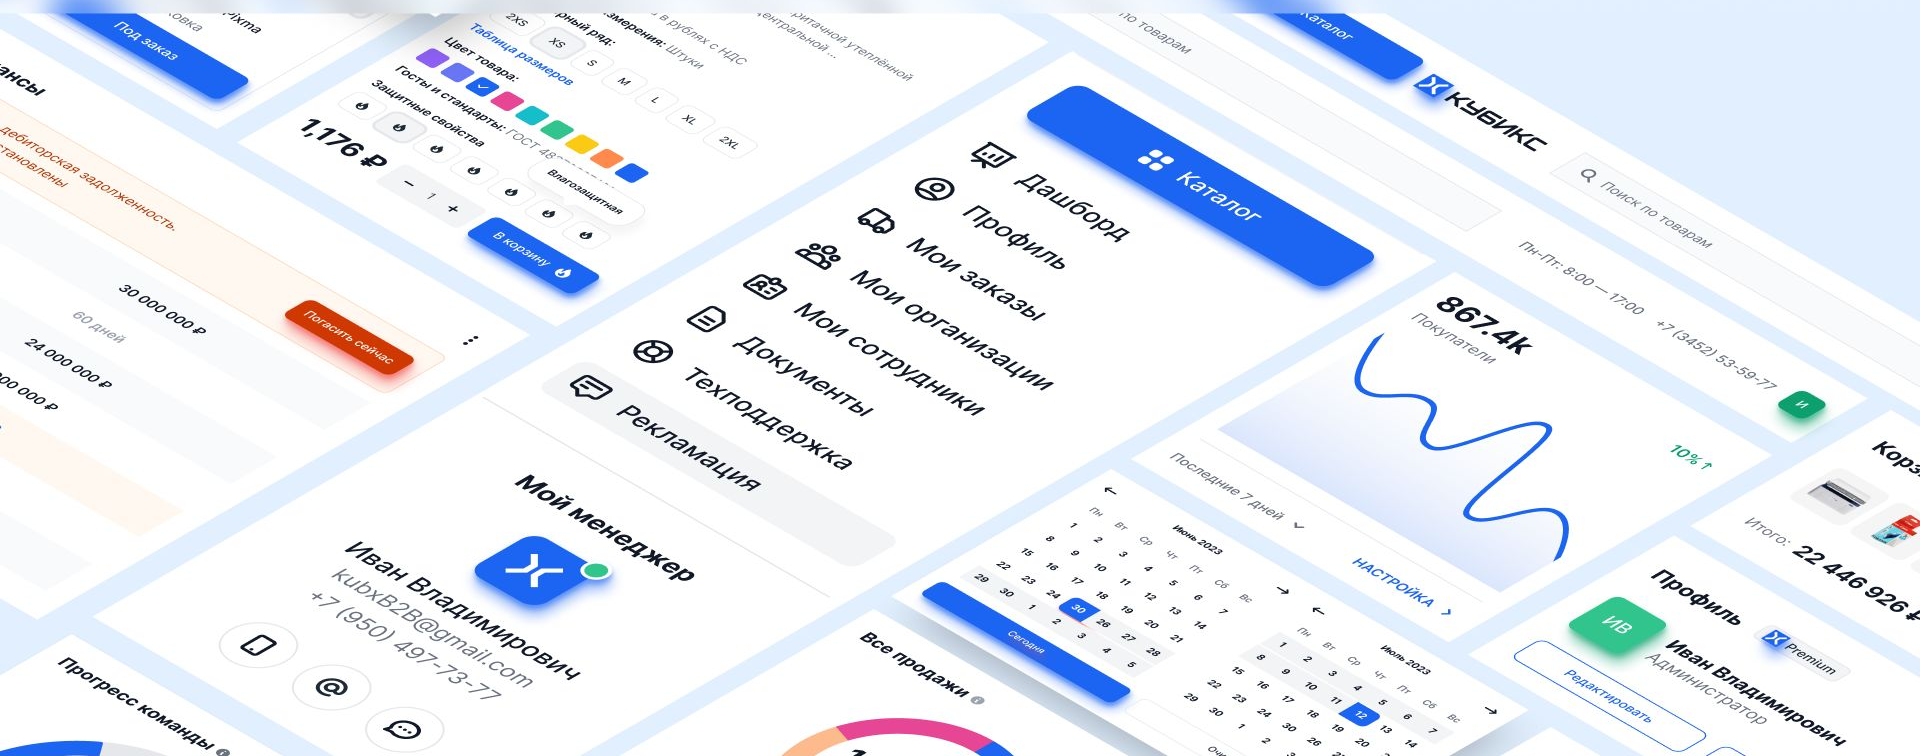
Под заказ

ансы

дебиторская задолженность.
становлены

30 000 000 ₽
60 дней
24 000 000 ₽
00 000 ₽

Погасить сейчас

Таблица размеров
Размерный ряд:
2XS XS S M L XL 2XL
Единица измерения: Штуки
Цвет товара:
Госты и стандарты: ГОСТ 48
Защитные свойства
Влагозащитная
1,176 ₽
— 1 +
В корзину

в рублях с НДС
центральной утеплённой

Каталог
Дашборд
Профиль
Мои заказы
Мои организации
Мои сотрудники
Документы
Техподдержка
Рекламация

Мой менеджер
Иван Владимирович
kubxB2B@gmail.com
+7 (950) 497-73-77

Прогресс команды

по товарам
Каталог
КУБИКС
Поиск по товарам
Пн-Пт: 8:00 — 17:00
+7 (3452) 53-59-77
И

867.4k
Покупатели
10% ↑

Последние 7 дней
НАСТРОЙКА

Июнь 2023
Пн Вт Ср Чт Пт Сб Вс
Сегодня

Все продажи

Корз
Итого: 22 446 926 ₽

Профиль
ИВ
Premium
Иван Владимирович
Администратор
Редактировать